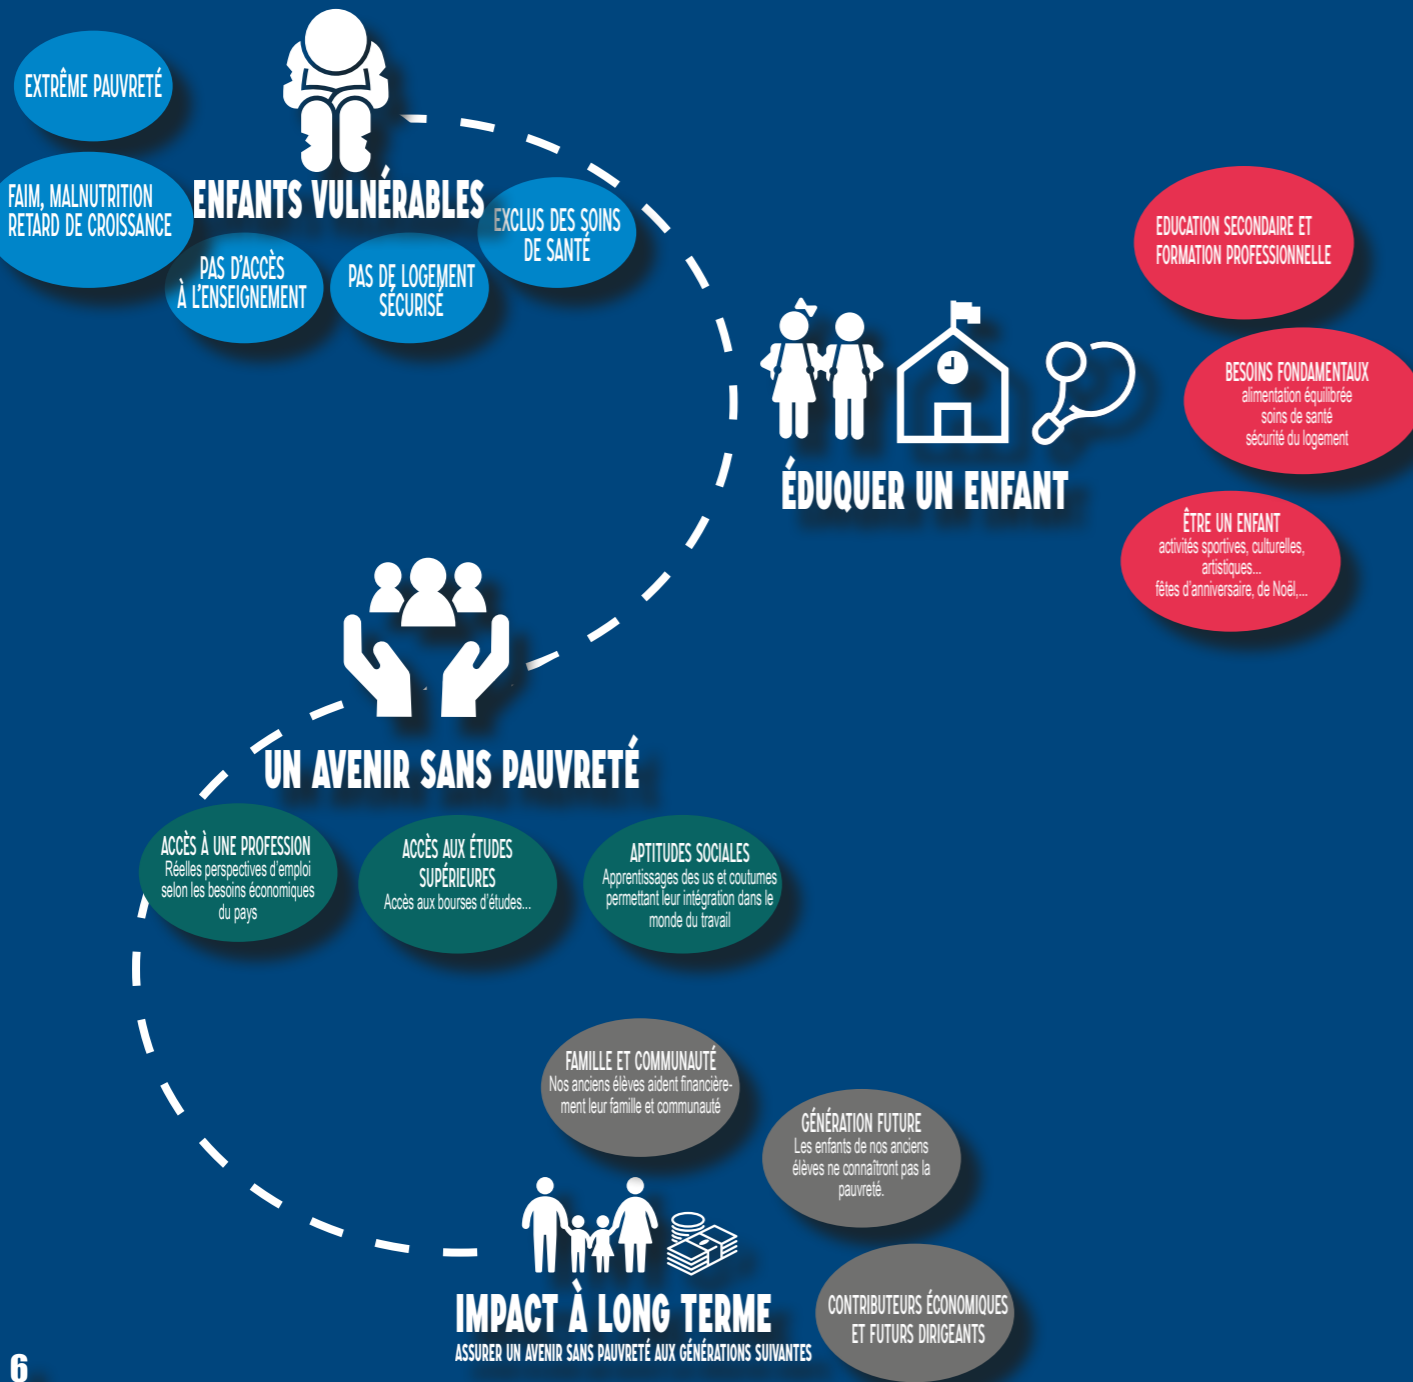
EXTRÊME PAUVRETÉ

FAIM, MALNUTRITION RETARD DE CROISSANCE

ENFANTS VULNÉRABLES

PAS D'ACCÈS À L'ENSEIGNEMENT

PAS DE LOGEMENT SÉCURISÉ

EXCLUS DES SOINS DE SANTÉ

EDUCATION SECONDAIRE ET FORMATION PROFESSIONNELLE

BESOINS FONDAMENTAUX
alimentation équilibrée
soins de santé
sécurité du logement

ÉDUQUER UN ENFANT

ÊTRE UN ENFANT
activités sportives, culturelles, artistiques...
fêtes d'anniversaire, de Noël,...

UN AVENIR SANS PAUVRETÉ

ACCÈS À UNE PROFESSION
Réelles perspectives d'emploi selon les besoins économiques du pays

ACCÈS AUX ÉTUDES SUPÉRIEURES
Accès aux bourses d'études...

APTITUDES SOCIALES
Apprentissages des us et coutumes permettant leur intégration dans le monde du travail

FAMILLE ET COMMUNAUTÉ
Nos anciens élèves aident financièrement leur famille et communauté

GÉNÉRATION FUTURE
Les enfants de nos anciens élèves ne connaîtront pas la pauvreté.

IMPACT À LONG TERME
ASSURER UN AVENIR SANS PAUVRETÉ AUX GÉNÉRATIONS SUIVANTES

CONTRIBUTEURS ÉCONOMIQUES ET FUTURS DIRIGEANTS

6